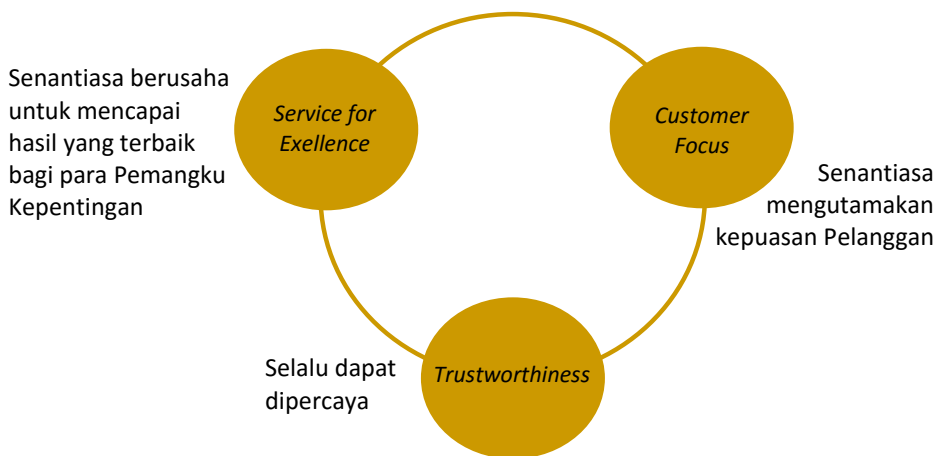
Senantiasa berusaha untuk mencapai hasil yang terbaik bagi para Pemangku Kepentingan

Service for Exellence

Customer Focus

Senantiasa mengutamakan kepuasan Pelanggan

Selalu dapat dipercaya

Trustworthiness